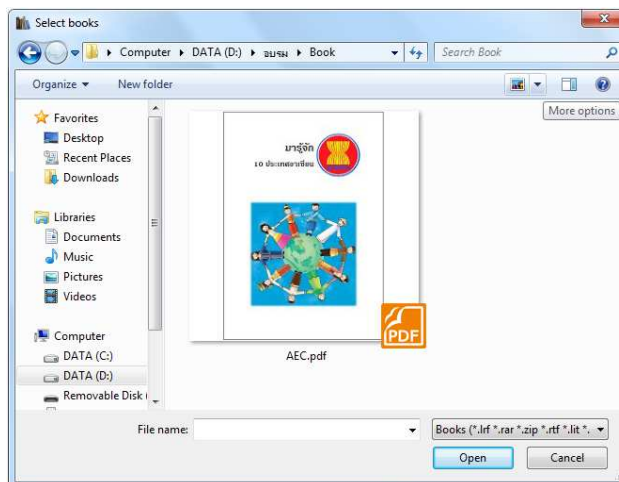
Select books

Computer ▸ DATA (D:) ▸ อบรม ▸ Book

Search Book

Organize ▾ New folder

More options

Favorites
Desktop
Recent Places
Downloads

Libraries
Documents
Music
Pictures
Videos

Computer
DATA (C:)
DATA (D:)
Removable Disk (

มารู้จัก
10 ประเทศอาเซียน

PDF

AEC.pdf

File name:

Books (*.lrf *.rar *.zip *.rtf *.lit *.

Open

Cancel